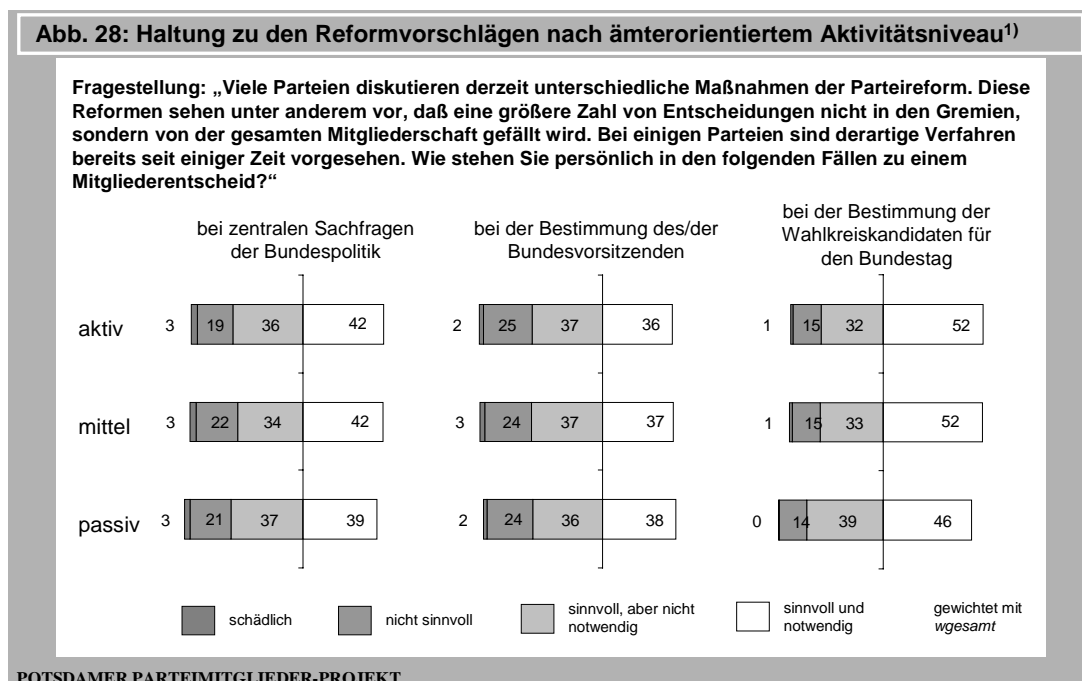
Abb. 28: Haltung zu den Reformvorschlägen nach ämterorientiertem Aktivitätsniveau$^{1)}$

Fragestellung: „Viele Parteien diskutieren derzeit unterschiedliche Maßnahmen der Parteireform. Diese Reformen sehen unter anderem vor, daß eine größere Zahl von Entscheidungen nicht in den Gremien, sondern von der gesamten Mitgliederschaft gefällt wird. Bei einigen Parteien sind derartige Verfahren bereits seit einiger Zeit vorgesehen. Wie stehen Sie persönlich in den folgenden Fällen zu einem Mitgliederentscheid?"

bei zentralen Sachfragen der Bundespolitik

bei der Bestimmung des/der Bundesvorsitzenden

bei der Bestimmung der Wahlkreiskandidaten für den Bundestag

aktiv 3 19 36 42 2 25 37 36 1 15 32 52

mittel 3 22 34 42 3 24 37 37 1 15 33 52

passiv 3 21 37 39 2 24 36 38 0 14 39 46

schädlich nicht sinnvoll sinnvoll, aber nicht notwendig sinnvoll und notwendig gewichtet mit *wgesamt*

POTSDAMER PARTEIMITGLIEDER-PROJEKT